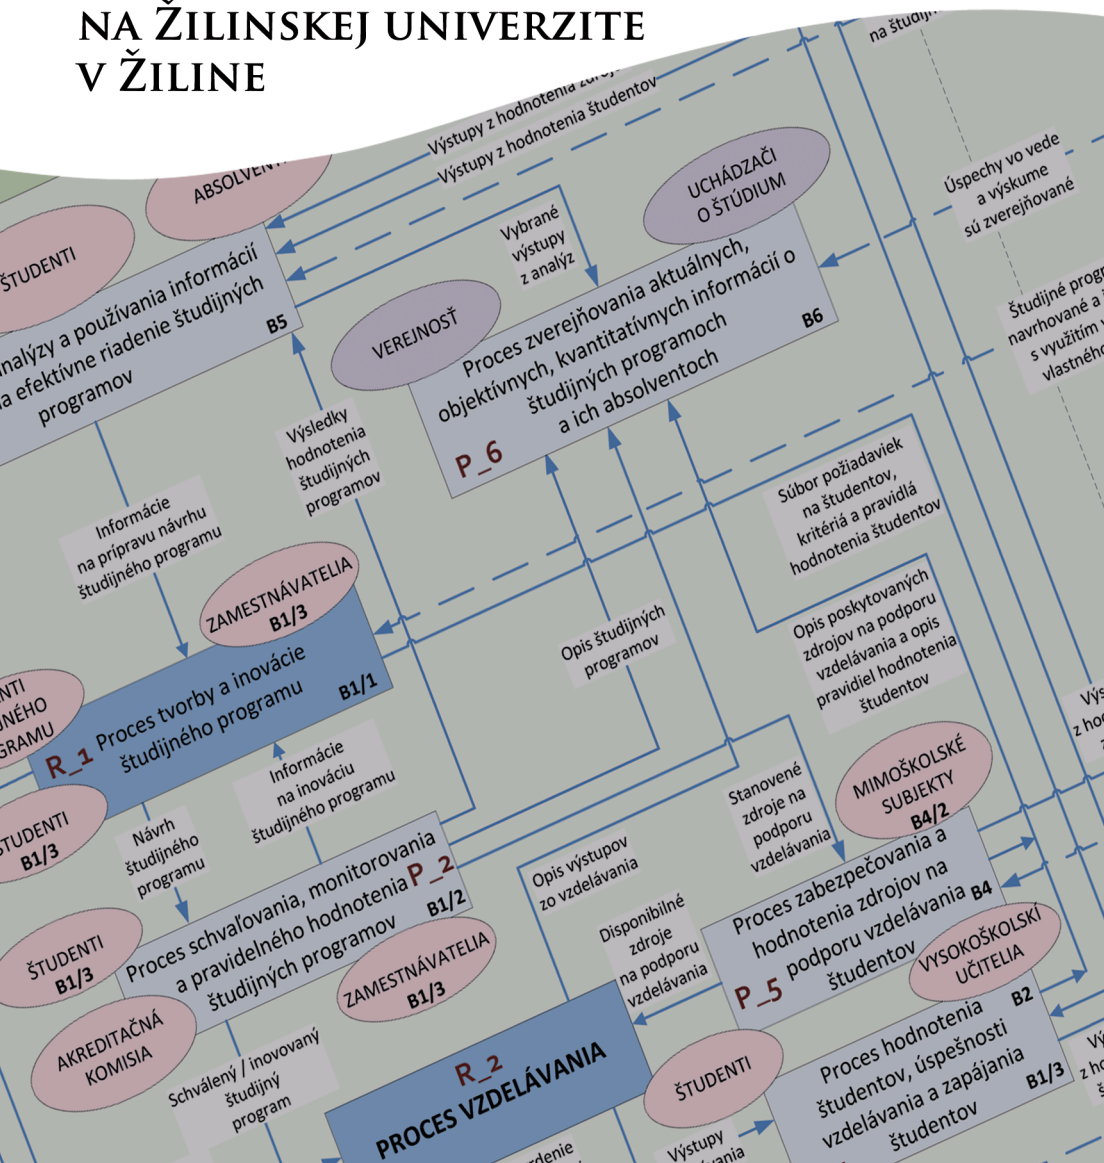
NA ŽILINSKEJ UNIVERZITE
V ŽILINE

na štúdij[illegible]

Výstupy z hodnotenia zdroj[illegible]

Výstupy z hodnotenia študentov

ABSOLVEN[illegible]

ŠTUDENTI

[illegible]nalýzy a používania informácií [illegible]a efektívne riadenie študijných programov B5

Vybrané výstupy z analýz

UCHÁDZAČI O ŠTÚDIUM

Úspechy vo vede a výskume sú zverejňované

VEREJNOSŤ

Proces zverejňovania aktuálnych, objektívnych, kvantitatívnych informácií o študijných programoch a ich absolventoch B6

P_6

Študijné prog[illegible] navrhované a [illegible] s využitím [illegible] vlastnéh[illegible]

Výsledky hodnotenia študijných programov

Informácie na prípravu návrhu študijného programu

Súbor požiadaviek na študentov, kritériá a pravidlá hodnotenia študentov

ZAMESTNÁVATELIA B1/3

Opis študijných programov

Opis poskytovaných zdrojov na podporu vzdelávania a opis pravidiel hodnotenia študentov

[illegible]NTI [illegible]NÉHO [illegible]GRAMU

R_1 Proces tvorby a inovácie študijného programu B1/1

Vý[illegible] z ho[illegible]

Informácie na inováciu študijného programu

Stanovené zdroje na podporu vzdelávania

MIMOŠKOLSKÉ SUBJEKTY B4/2

ŠTUDENTI B1/3

Návrh študijného programu

Proces schvaľovania, monitorovania a pravidelného hodnotenia študijných programov P_2 B1/2

Opis výstupov zo vzdelávania

Proces zabezpečovania a hodnotenia zdrojov na podporu vzdelávania študentov B4

P_5

ŠTUDENTI B1/3

ZAMESTNÁVATELIA B1/3

Disponibilné zdroje na podporu vzdelávania

VYSOKOŠKOLSKÍ UČITELIA B2

AKREDITAČNÁ KOMISIA

Schválený / inovovaný študijný program

R_2 PROCES VZDELÁVANIA

ŠTUDENTI

Proces hodnotenia študentov, úspešnosti vzdelávania a zapájania študentov B1/3

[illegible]rdenie

Výstupy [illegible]vania

V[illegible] z h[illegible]